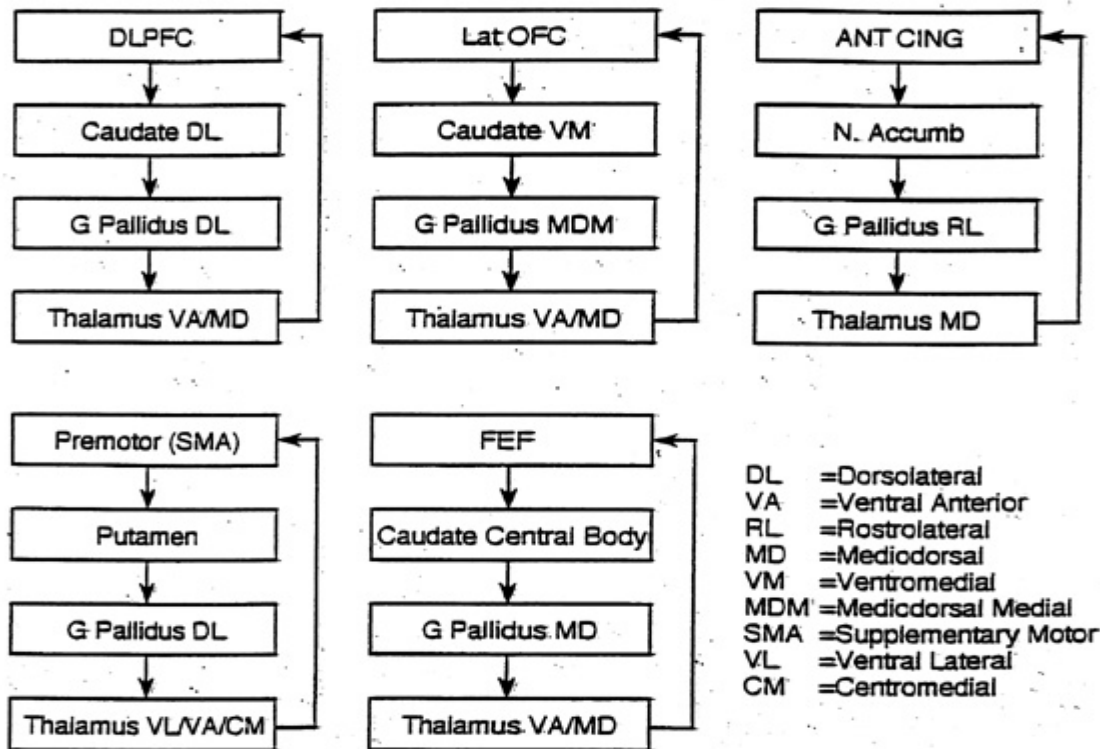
DLPFC
Caudate DL
G Pallidus DL
Thalamus VA/MD

Lat OFC
Caudate VM
G Pallidus MDM
Thalamus VA/MD

ANT CING
N. Accumb
G Pallidus RL
Thalamus MD

Premotor (SMA)
Putamen
G Pallidus DL
Thalamus VL/VA/CM

FEF
Caudate Central Body
G Pallidus MD
Thalamus VA/MD

DL =Dorsolateral
VA =Ventral Anterior
RL =Rostrolateral
MD =Mediodorsal
VM =Ventromedial
MDM =Medicdorsal Medial
SMA =Supplementary Motor
VL =Ventral Lateral
CM =Centromedial